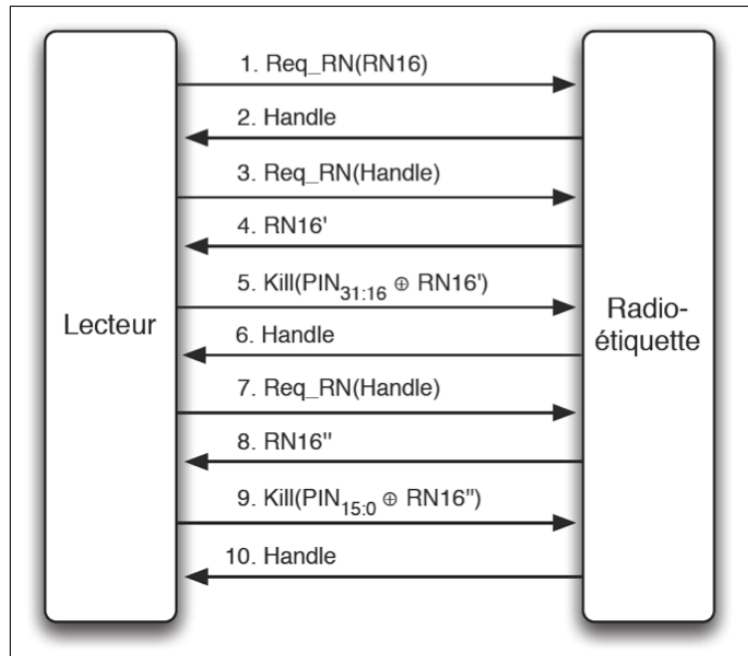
Lecteur

Radio-étiquette

1. Req_RN(RN16)

2. Handle

3. Req_RN(Handle)

4. RN16'

5. Kill($PIN_{31:16} \oplus$ RN16')

6. Handle

7. Req_RN(Handle)

8. RN16''

9. Kill($PIN_{15:0} \oplus$ RN16'')

10. Handle